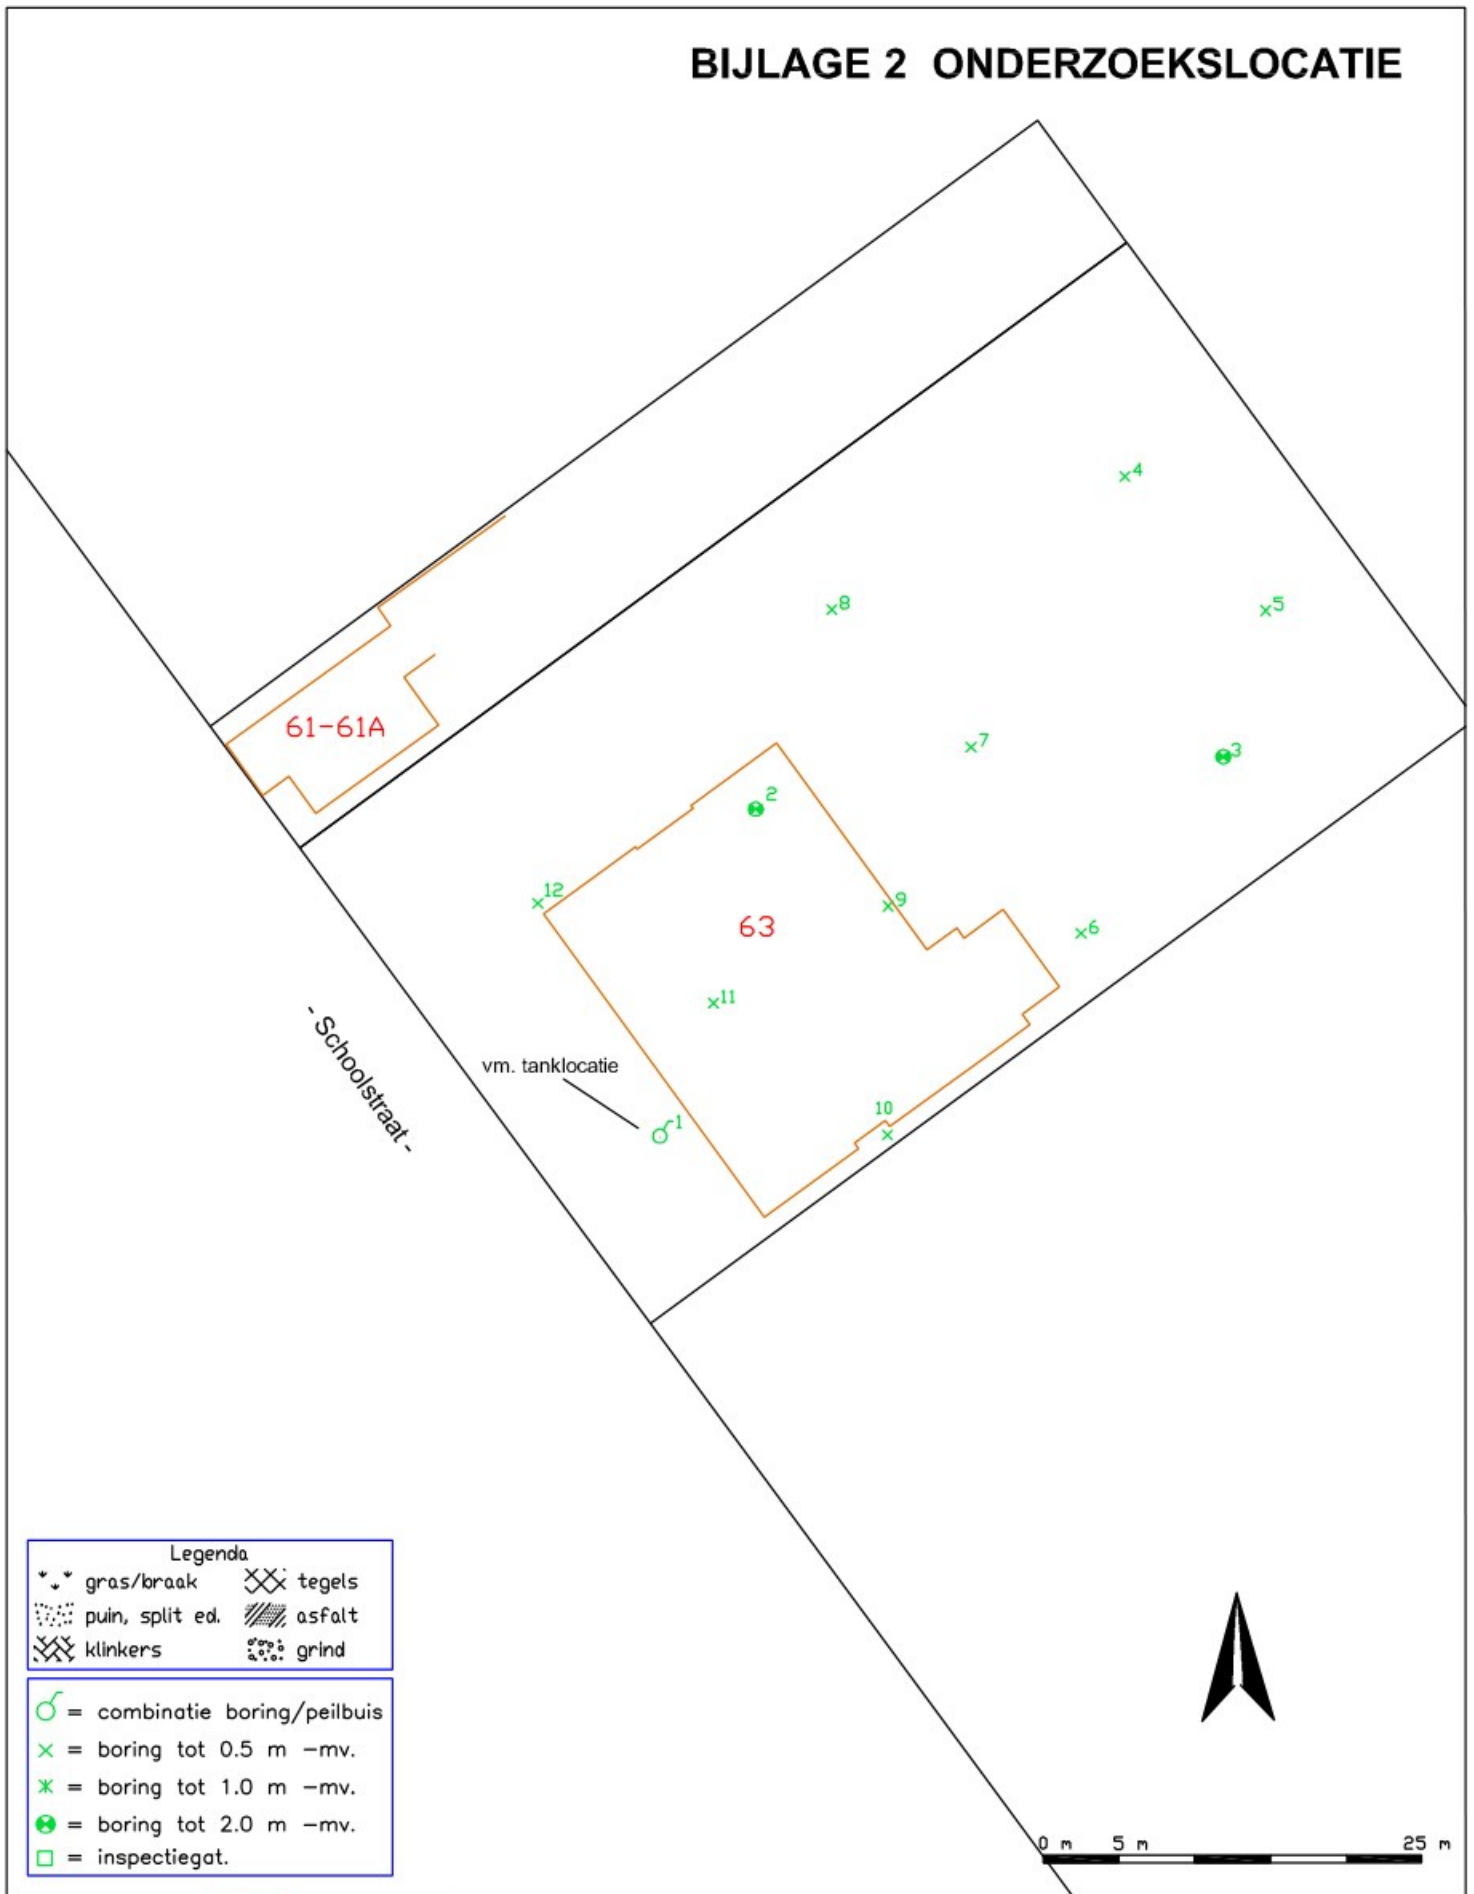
BIJLAGE 2 ONDERZOEKSLOCATIE

4

8

5

61-61A

7

3

2

12

9

63

6

11

- Schoolstraat -

vm. tanklocatie

1

10

Legenda
gras/braak
tegels
puin, split e.d.
asfalt
klinkers
grind

= combinatie boring/peilbuis
= boring tot 0.5 m -mv.
= boring tot 1.0 m -mv.
= boring tot 2.0 m -mv.
= inspectiegat.

0 m 5 m 25 m